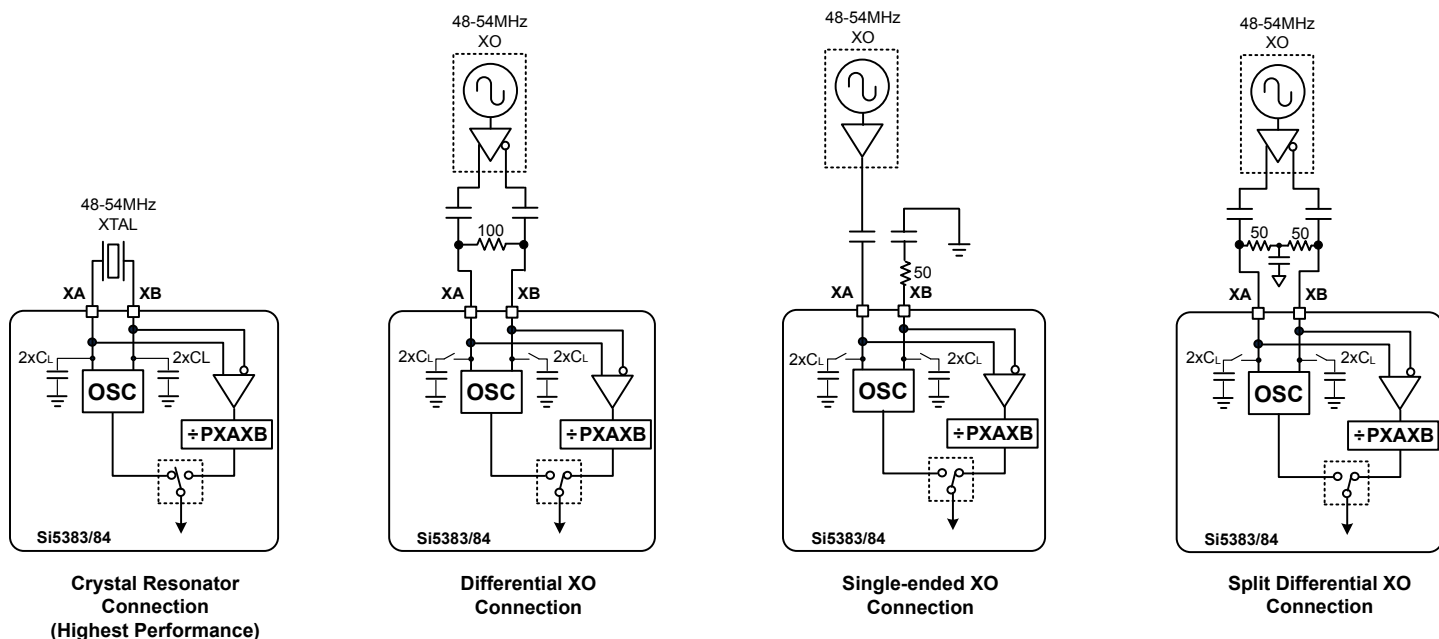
48-54MHz
XTAL

XA XB

$2xC_L$ $2xCL$

OSC

÷PXAXB

Si5383/84

Crystal Resonator Connection (Highest Performance)

48-54MHz
XO

100

XA XB

$2xC_L$ $2xC_L$

OSC

÷PXAXB

Si5383/84

Differential XO Connection

48-54MHz
XO

50

XA XB

$2xC_L$ $2xC_L$

OSC

÷PXAXB

Si5383/84

Single-ended XO Connection

48-54MHz
XO

50 50

XA XB

$2xC_L$ $2xC_L$

OSC

÷PXAXB

Si5383/84

Split Differential XO Connection